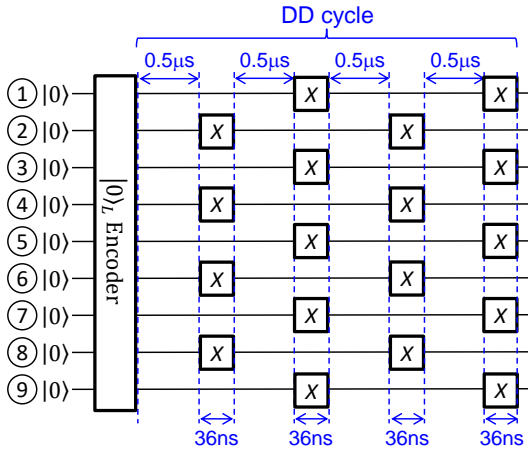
DD cycle

0.5μs 0.5μs 0.5μs 0.5μs

① $|0\rangle$
② $|0\rangle$
③ $|0\rangle$
④ $|0\rangle$
⑤ $|0\rangle$
⑥ $|0\rangle$
⑦ $|0\rangle$
⑧ $|0\rangle$
⑨ $|0\rangle$

$|0\rangle_L$ Encoder

$X$ $X$
$X$ $X$
$X$ $X$
$X$ $X$
$X$ $X$
$X$ $X$
$X$ $X$
$X$ $X$
$X$ $X$

36ns 36ns 36ns 36ns